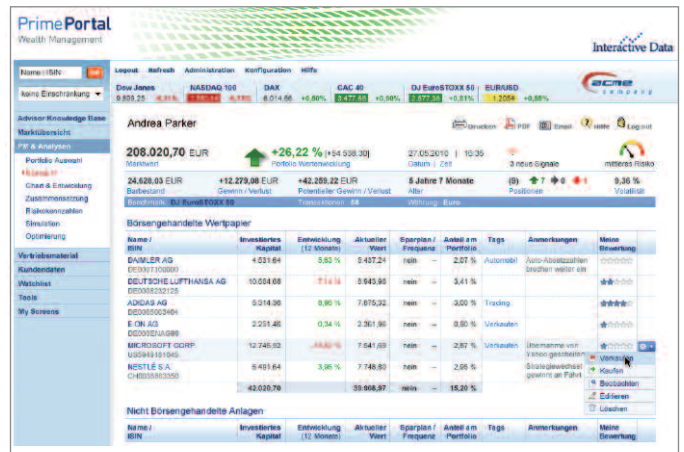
PrimePortal
Wealth Management

Interactive Data

Name / ISIN

keine Einschränkung

Logout Refresh Administration Konfiguration Hilfe

| Dow Jones | NASDAQ 100 | DAX | CAC 40 | DJ EuroSTOXX 50 | EUR/USD |
|---|---|---|---|---|---|
| 9.803,25 | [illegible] | 6.014,66 +0,80% | 3.477,69 +0,00% | 2.677,59 +0,81% | 1,2054 +0,88% |

acme company

Advisor Knowledge Base
Marktübersicht
PF & Analysen
Portfolio Auswahl
Übersicht
Chart & Entwicklung
Zusammensetzung
Risikokennzahlen
Simulation
Optimierung
Vertriebsmaterial
Kundendaten
Watchlist
Tools
My Screens

Andrea Parker

Drucken PDF Email Hilfe Log out

208.020,70 EUR
Marktwert

+26,22 % (+84.538,30)
Portfolio Wertentwicklung

27.05.2010 | 10:35
Datum | Zeit

3 neue Signale

mittleres Risiko

24.620,03 EUR
Barbestand

+12.279,08 EUR
Gewinn / Verlust

+42.259,22 EUR
Potentieller Gewinn / Verlust

5 Jahre 7 Monate
Alter

(9) 7 0 1
Positionen

9,36 %
Volatilität

Benchmark: DJ EuroSTOXX 50 Transaktionen: 58 Währung: Euro

Börsengehandelte Wertpapier

| Name / ISIN | Investiertes Kapital | Entwicklung (12 Monate) | Aktueller Wert | Sparplan / Frequenz | Anteil am Portfolio | Tags | Anmerkungen | Meine Bewertung |
|---|---|---|---|---|---|---|---|---|
| DAIMLER AG DE0007100000 | 4.831,64 | 5,83 % | 5.437,24 | nein - | 2,07 % | Automobil | Auto-Absatzzahlen brechen weiter ein | |
| DEUTSCHE LUFTHANSA AG DE0008232125 | 10.004,08 | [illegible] | 8.943,98 | nein - | 3,41 % | | | |
| ADIDAS AG DE0005003404 | 5.014,36 | 8,96 % | 7.675,32 | nein - | 2,92 % | Trading | | |
| E.ON AG DE000ENAG999 | 2.251,48 | 0,34 % | 2.351,96 | nein - | 0,90 % | Verkaufen | | |
| MICROSOFT CORP. US5949181045 | 12.745,82 | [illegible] | 7.541,69 | nein - | 2,87 % | Verkaufen | Übernahme von Yahoo gescheitert | |
| NESTLÉ S.A. CH0038863350 | 5.481,64 | 3,85 % | 7.748,80 | nein - | 2,95 % | | Strategiewechsel gewinnt an Fahrt | |
| | 42.020,70 | | 39.908,97 | | 15,20 % | | | |

Verkaufen
Kaufen
Beobachten
Editieren
Löschen

Nicht Börsengehandelte Anlagen

| Name / ISIN | Investiertes Kapital | Entwicklung (12 Monate) | Aktueller Wert | Sparplan / Frequenz | Anteil am Portfolio | Tags | Anmerkungen | Meine Bewertung |
|---|---|---|---|---|---|---|---|---|